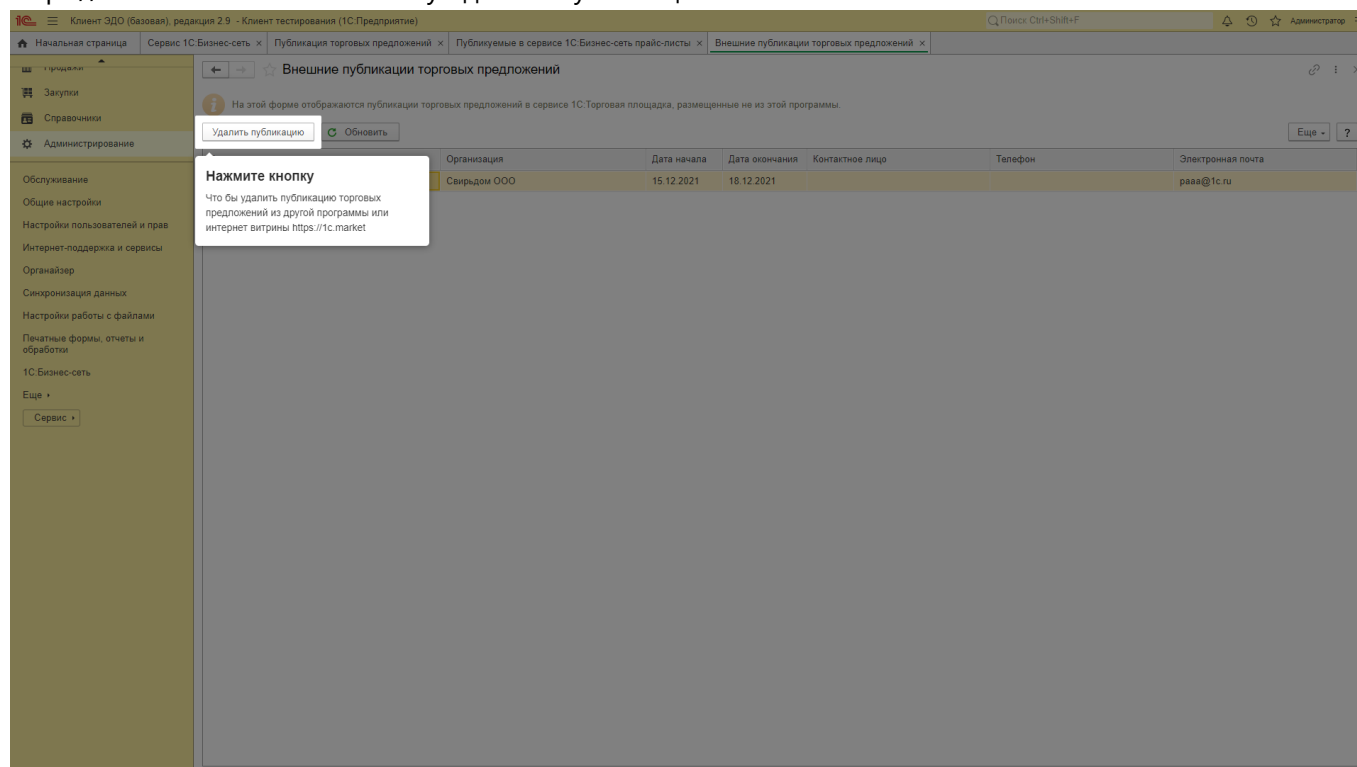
1С Клиент ЭДО (базовая), редакция 2.9 - Клиент тестирования (1С:Предприятие)
Поиск Ctrl+Shift+F
Администратор

Начальная страница | Сервис 1С:Бизнес-сеть | Публикация торговых предложений | Публикуемые в сервисе 1С:Бизнес-сеть прайс-листы | Внешние публикации торговых предложений

Продажи
Закупки
Справочники
Администрирование

Обслуживание
Общие настройки
Настройки пользователей и прав
Интернет-поддержка и сервисы
Органайзер
Синхронизация данных
Настройки работы с файлами
Печатные формы, отчеты и обработки
1С:Бизнес-сеть
Еще
Сервис

Внешние публикации торговых предложений

На этой форме отображаются публикации торговых предложений в сервисе 1С:Торговая площадка, размещенные не из этой программы.

Удалить публикацию
Обновить
Еще
?

Нажмите кнопку
Что бы удалить публикацию торговых предложений из другой программы или интернет витрины https://1c.market

| Организация | Дата начала | Дата окончания | Контактное лицо | Телефон | Электронная почта |
|---|---|---|---|---|---|
| Свирьдом ООО | 15.12.2021 | 18.12.2021 | | | paaa@1c.ru |